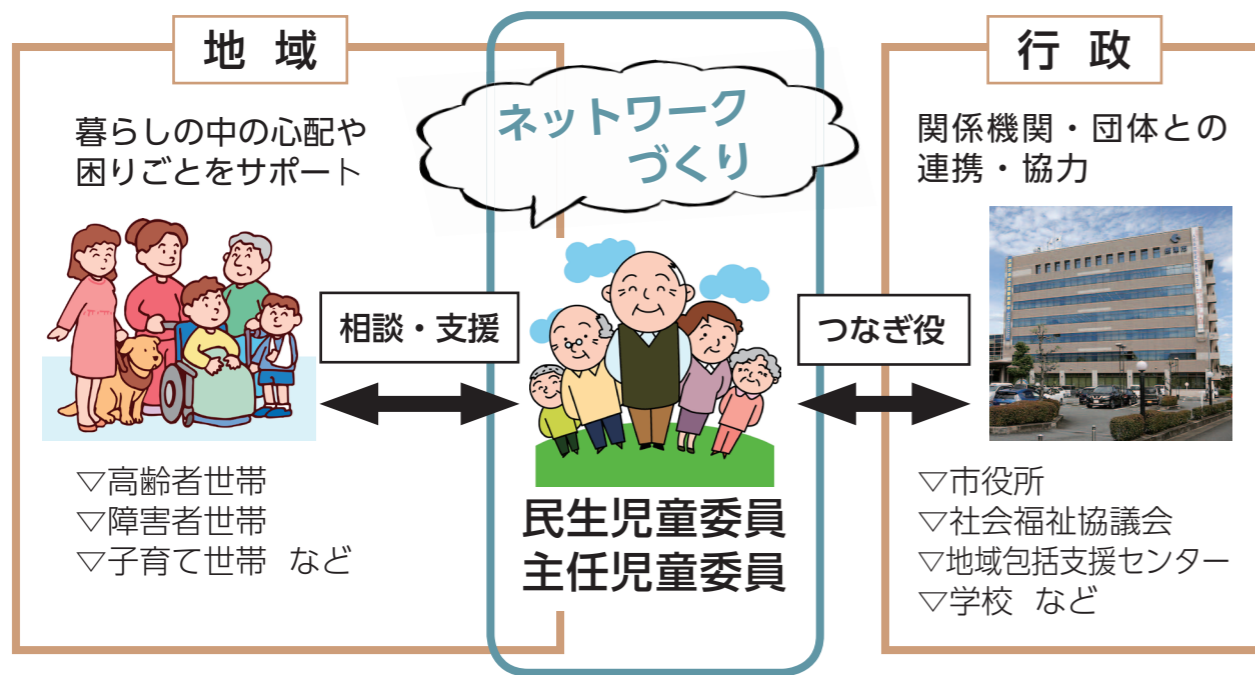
地域

暮らしの中の心配や困りごとをサポート

▽高齢者世帯
▽障害者世帯
▽子育て世帯　など

ネットワークづくり

相談・支援

民生児童委員
主任児童委員

つなぎ役

行政

関係機関・団体との連携・協力

▽市役所
▽社会福祉協議会
▽地域包括支援センター
▽学校　など